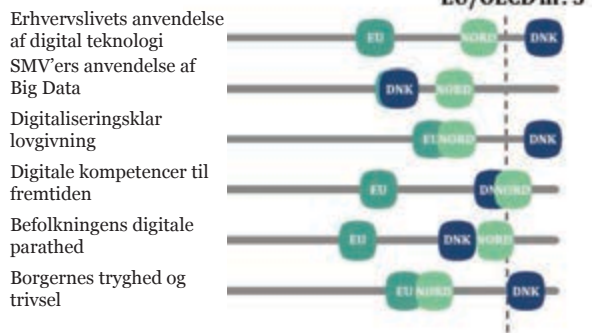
EU/OECD nr. 3

Erhvervslivets anvendelse af digital teknologi
EU NORD DNK

SMV'ers anvendelse af Big Data
DNK NORD

Digitaliseringsklar lovgivning
EU NORD DNK

Digitale kompetencer til fremtiden
EU DNK NORD

Befolkningens digitale parathed
EU DNK NORD

Borgernes tryghed og trivsel
EU NORD DNK